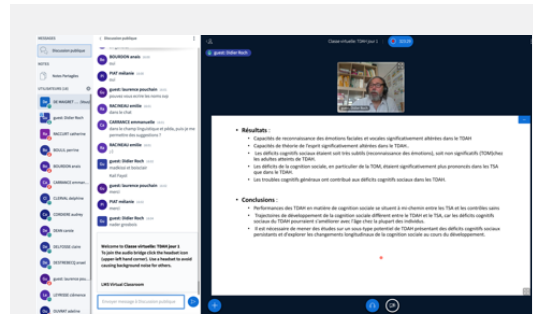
MESSAGES
Discussion publique
NOTES
Notes Partagées
UTILISATEURS (32)
DE MAGRET ... (Vous)
guest: Didier Roch
BACCUET catherine
BEGUIL perrine
BOURDON anaïs
CARRANCE emmanuelle
CLERVAL delphine
CORDIER audrey
DEAN carole
DELFOSSE claire
DESTREBECQ anaël
guest: laurence pou...
LEFRESNE catherine
DUPANT adeline

Discussion publique
BOURDON anaïs
...
PIAT mélanie
...
guest: laurence pouchain
...
BACHEDAU emilie
...
CARRANCE emmanuelle
dans le champ linguistique et pédia, puis je me permettre des suggestions ?
BACHEDAU emilie
...
guest: Didier Roch
...
PIAT mélanie
...
guest: Didier Roch
...
Welcome to Classe virtuelle: TDAH jour 1
To join the audio bridge click the headset icon (upper-left hand corner). Use a headset to avoid causing background noise for others.
LMS Virtual Classroom
Envoyer message à Discussion publique

Classe virtuelle: TDAH jour 1
guest: Didier Roch

• Résultats :
• Capacités de reconnaissance des émotions faciales et vocales significativement altérées dans le TDAH
• Capacités de théorie de l'esprit significativement altérées dans le TDAH .
• Les déficits cognitifs sociaux étaient soit très subtils (reconnaissance des émotions), soit non significatifs (TOM)chez les adultes atteints de TDAH.
• Les déficits de la cognition sociale, en particulier de la TOM, étaient significativement plus prononcés dans les TSA que dans le TDAH.
• Les troubles cognitifs généraux ont contribué aux déficits cognitifs sociaux dans les TDAH.

• Conclusions :
• Performances des TDAH en matière de cognition sociale se situent à mi-chemin entre les TSA et les contrôles sains
• Trajectoires de développement de la cognition sociale diffèrent entre le TDAH et le TSA, car les déficits cognitifs sociaux du TDAH pourraient s'améliorer avec l'âge chez la plupart des individus.
• Il est nécessaire de mener des études sur un sous-type potentiel de TDAH présentant des déficits cognitifs sociaux persistants et d'explorer les changements longitudinaux de la cognition sociale au cours du développement.